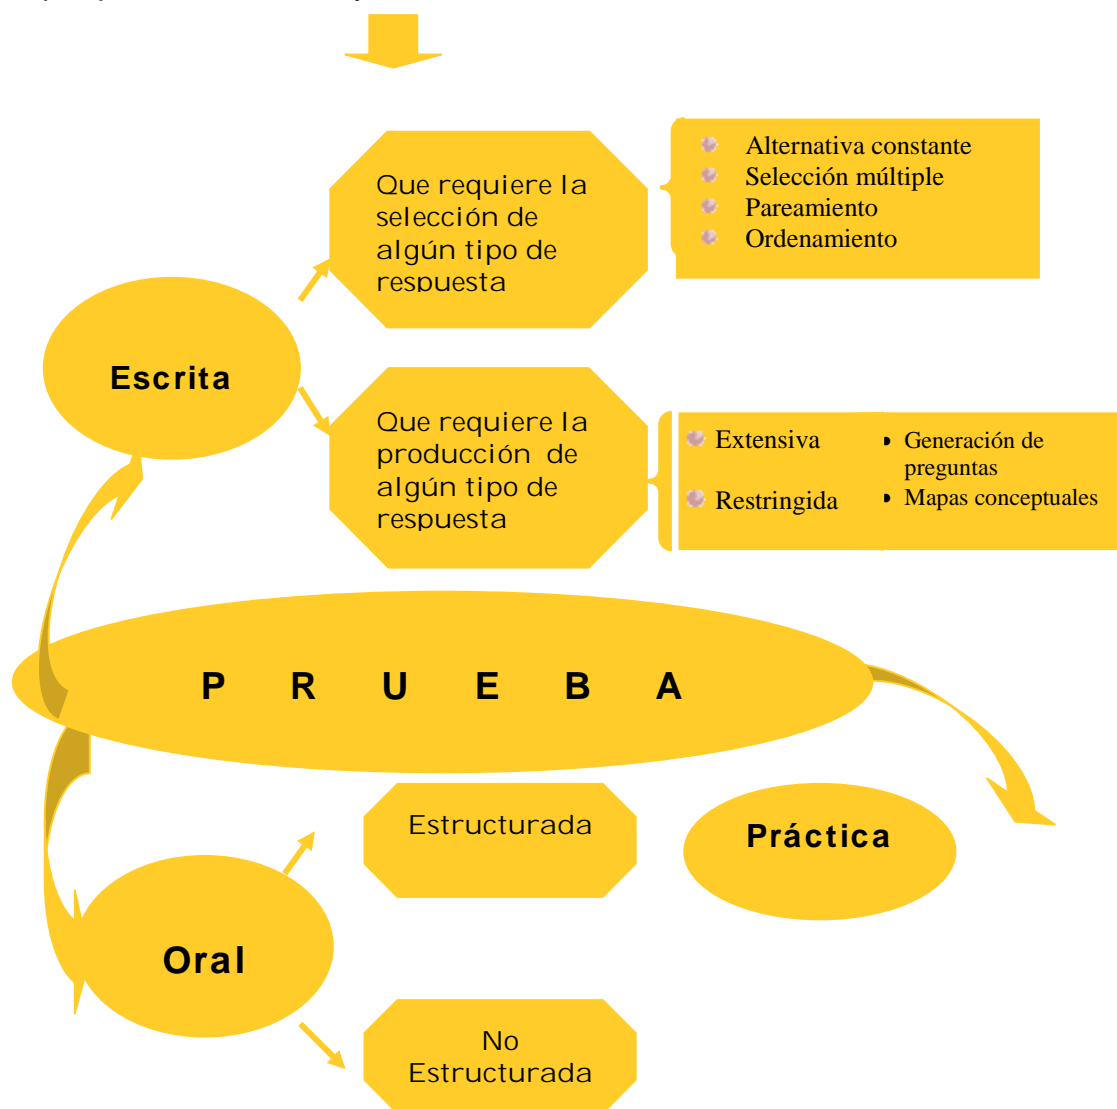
Que requiere la selección de algún tipo de respuesta

- Alternativa constante
- Selección múltiple
- Pareamiento
- Ordenamiento

Escrita

Que requiere la producción de algún tipo de respuesta

- Extensiva
- Restringida

- Generación de preguntas
- Mapas conceptuales

P R U E B A

Estructurada

Práctica

Oral

No Estructurada